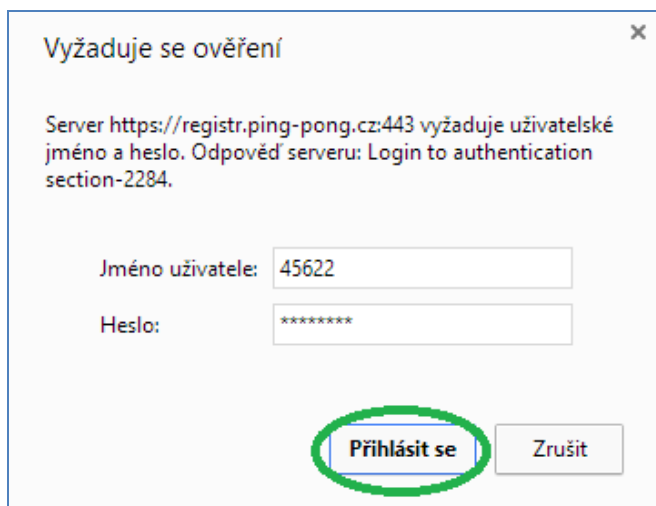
Vyžaduje se ověření

×

Server https://registr.ping-pong.cz:443 vyžaduje uživatelské jméno a heslo. Odpověď serveru: Login to authentication section-2284.

Jméno uživatele: 45622

Heslo: ********

Přihlásit se

Zrušit